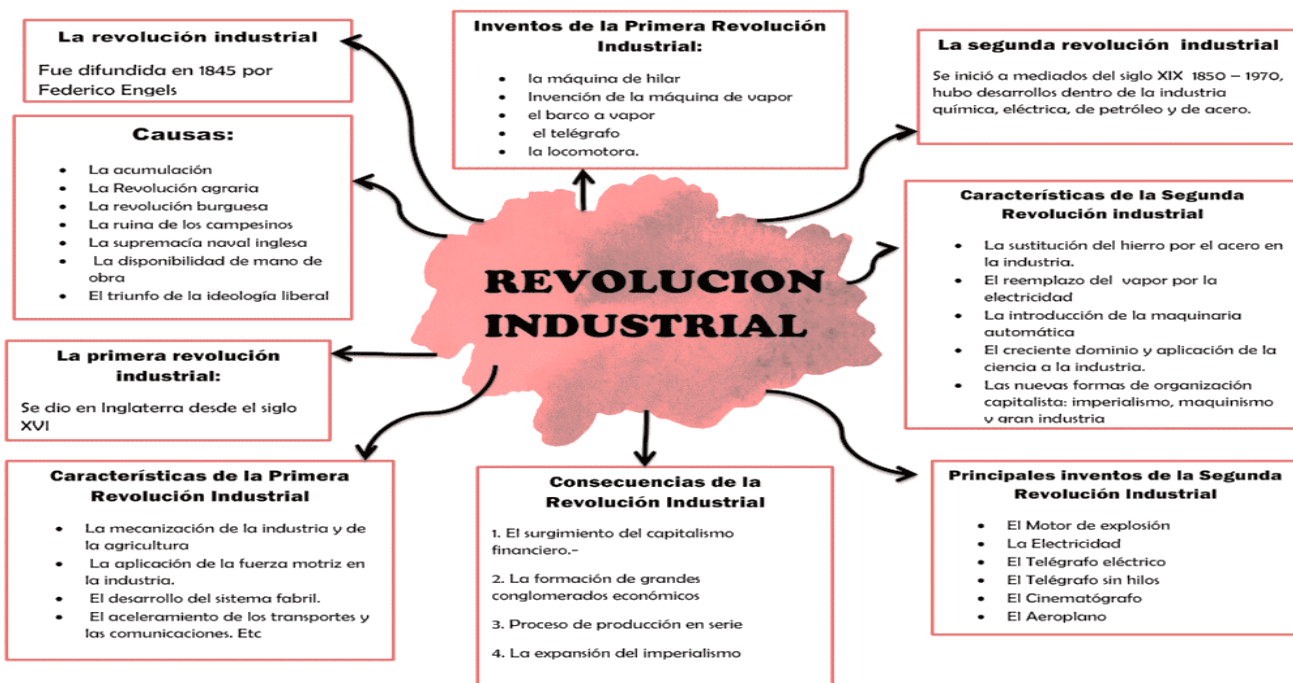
La revolución industrial

Fue difundida en 1845 por Federico Engels

Inventos de la Primera Revolución Industrial:

- la máquina de hilar
- Invención de la máquina de vapor
- el barco a vapor
- el telégrafo
- la locomotora.

La segunda revolución industrial

Se inició a mediados del siglo XIX 1850 – 1970, hubo desarrollos dentro de la industria química, eléctrica, de petróleo y de acero.

Causas:

- La acumulación
- La Revolución agraria
- La revolución burguesa
- La ruina de los campesinos
- La supremacía naval inglesa
- La disponibilidad de mano de obra
- El triunfo de la ideología liberal

REVOLUCION INDUSTRIAL

Características de la Segunda Revolución industrial

- La sustitución del hierro por el acero en la industria.
- El reemplazo del vapor por la electricidad
- La introducción de la maquinaria automática
- El creciente dominio y aplicación de la ciencia a la industria.
- Las nuevas formas de organización capitalista: imperialismo, maquinismo y gran industria

La primera revolución industrial:

Se dio en Inglaterra desde el siglo XVI

Características de la Primera Revolución Industrial

- La mecanización de la industria y de la agricultura
- La aplicación de la fuerza motriz en la industria.
- El desarrollo del sistema fabril.
- El aceleramiento de los transportes y las comunicaciones. Etc

Consecuencias de la Revolución Industrial

1. El surgimiento del capitalismo financiero.-

2. La formación de grandes conglomerados económicos

3. Proceso de producción en serie

4. La expansión del imperialismo

Principales inventos de la Segunda Revolución Industrial

- El Motor de explosión
- La Electricidad
- El Telégrafo eléctrico
- El Telégrafo sin hilos
- El Cinematógrafo
- El Aeroplano